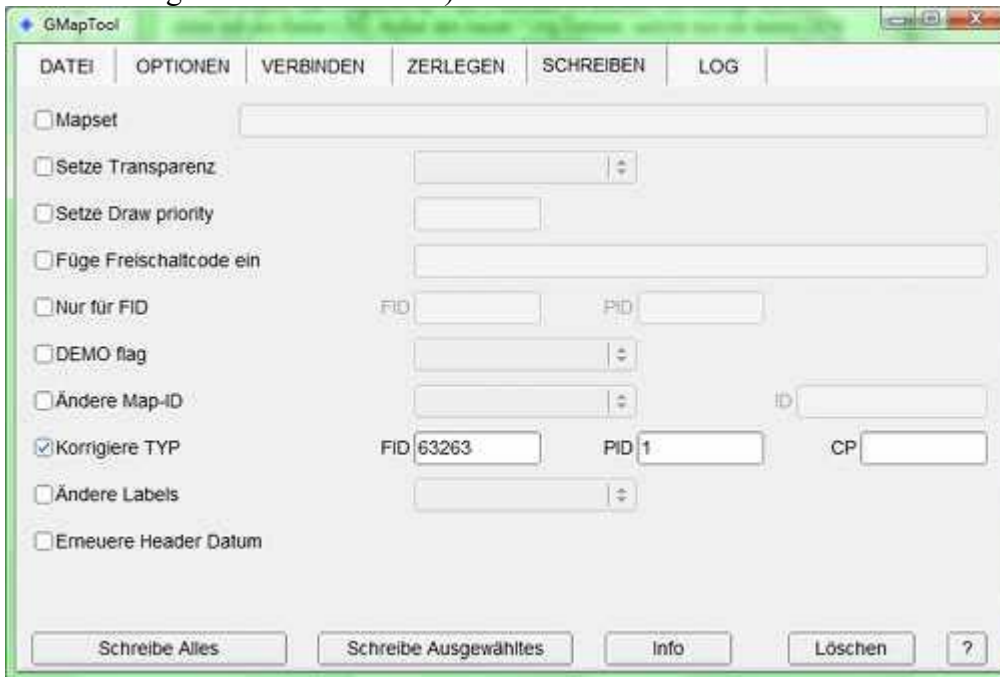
GMapTool

DATEI | OPTIONEN | VERBINDEN | ZERLEGEN | SCHREIBEN | LOG

Mapset

Setze Transparenz

Setze Draw priority

Füge Freischaltcode ein

Nur für FID FID PID

DEMO flag

Ändere Map-ID ID

Korrigiere TYP FID 63263 PID 1 CP

Ändere Labels

Erneuere Header Datum

Schreibe Alles | Schreibe Ausgewähltes | Info | Löschen | ?